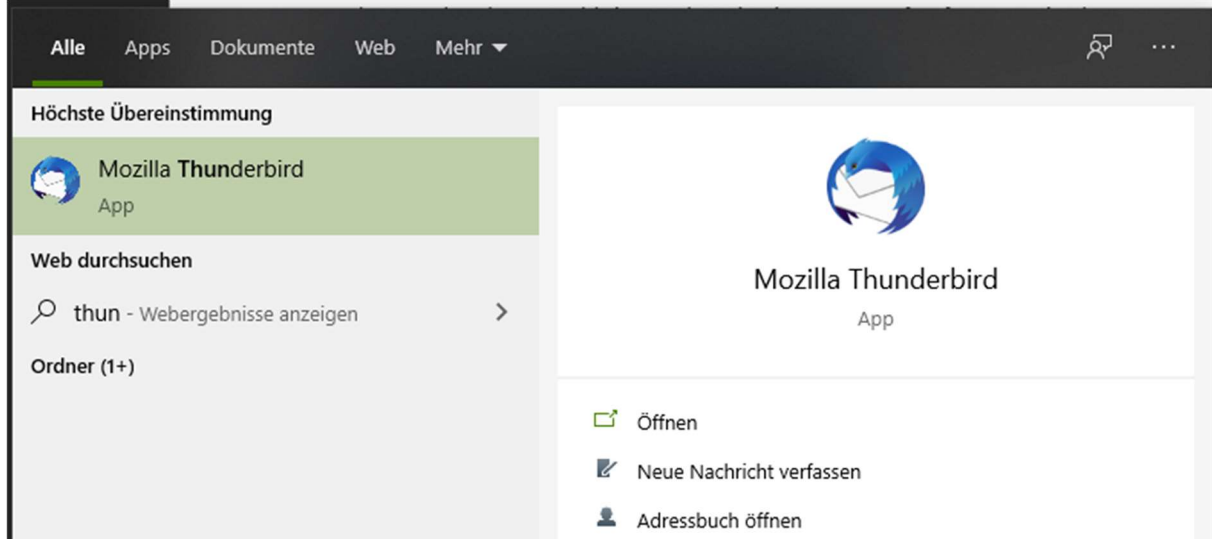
Alle Apps Dokumente Web Mehr ▾ ···

Höchste Übereinstimmung

Mozilla Thunderbird
App

Web durchsuchen

thun - Webergebnisse anzeigen >

Ordner (1+)

Mozilla Thunderbird
App

Öffnen

Neue Nachricht verfassen

Adressbuch öffnen